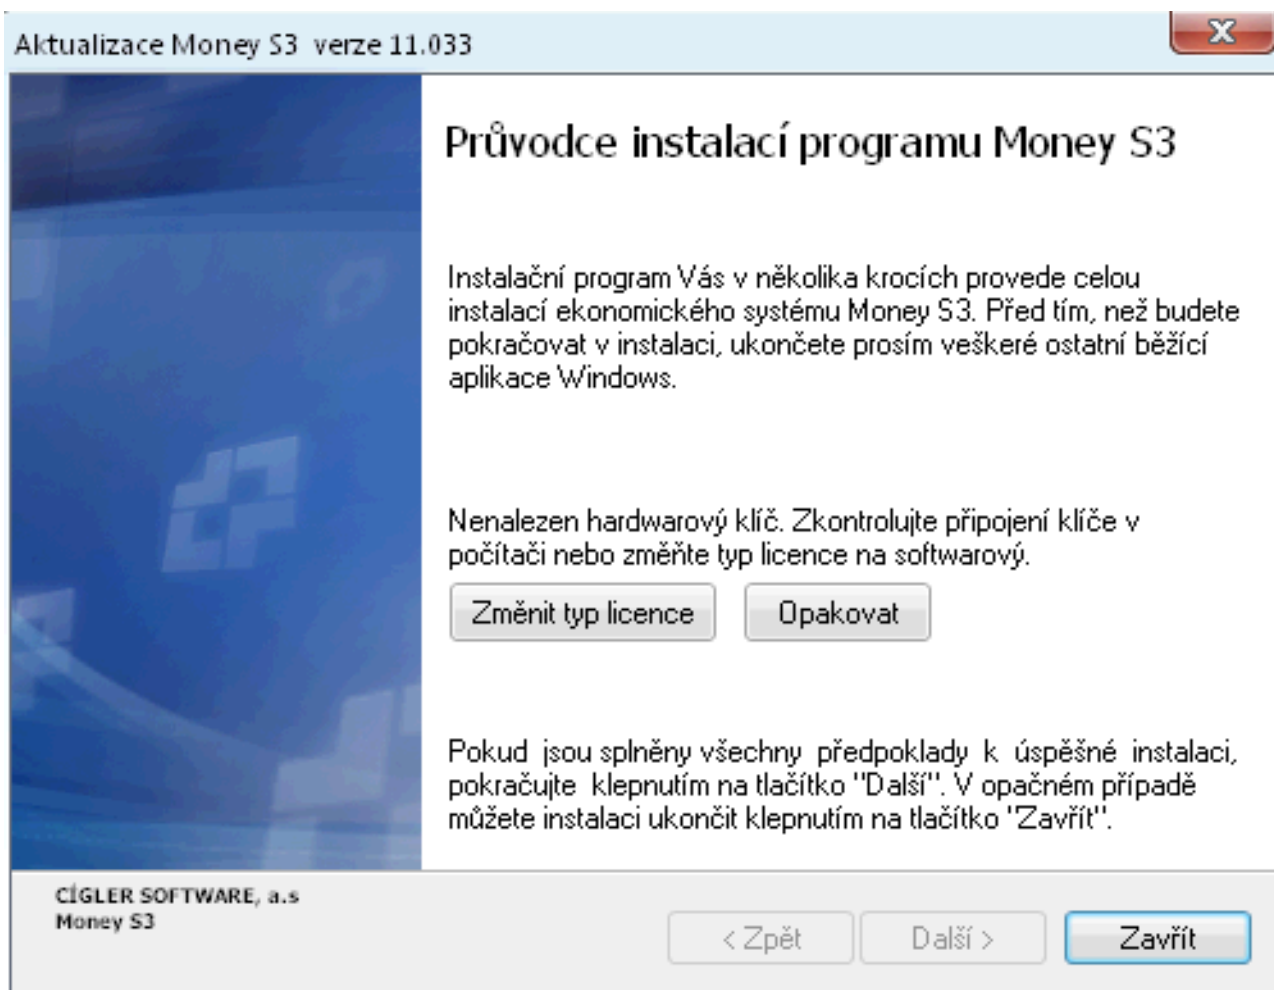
Aktualizace Money S3 verze 11.033

X

Průvodce instalací programu Money S3

Instalační program Vás v několika krocích provede celou instalací ekonomického systému Money S3. Před tím, než budete pokračovat v instalaci, ukončete prosím veškeré ostatní běžící aplikace Windows.

Nenalezen hardwarový klíč. Zkontrolujte připojení klíče v počítači nebo změňte typ licence na softwarový.

Změnit typ licence

Opakovat

Pokud jsou splněny všechny předpoklady k úspěšné instalaci, pokračujte klepnutím na tlačítko "Další". V opačném případě můžete instalaci ukončit klepnutím na tlačítko "Zavřít".

CÍGLER SOFTWARE, a.s
Money S3

< Zpět

Další >

Zavřít